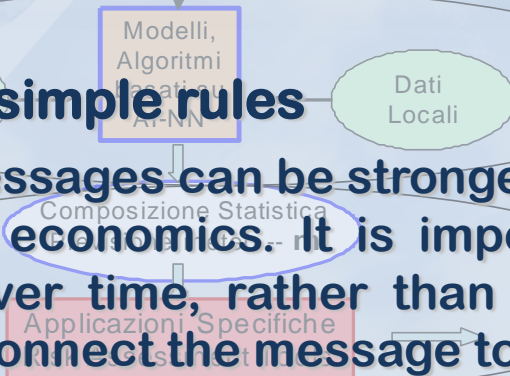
Modelli, Algoritmi basati su AI-NN

Dati Locali

simple rules

ssages can be stronge

Composizione Statistica

economics. It is impo

ver time, rather than

Applicazioni Specifiche

onnect the message to